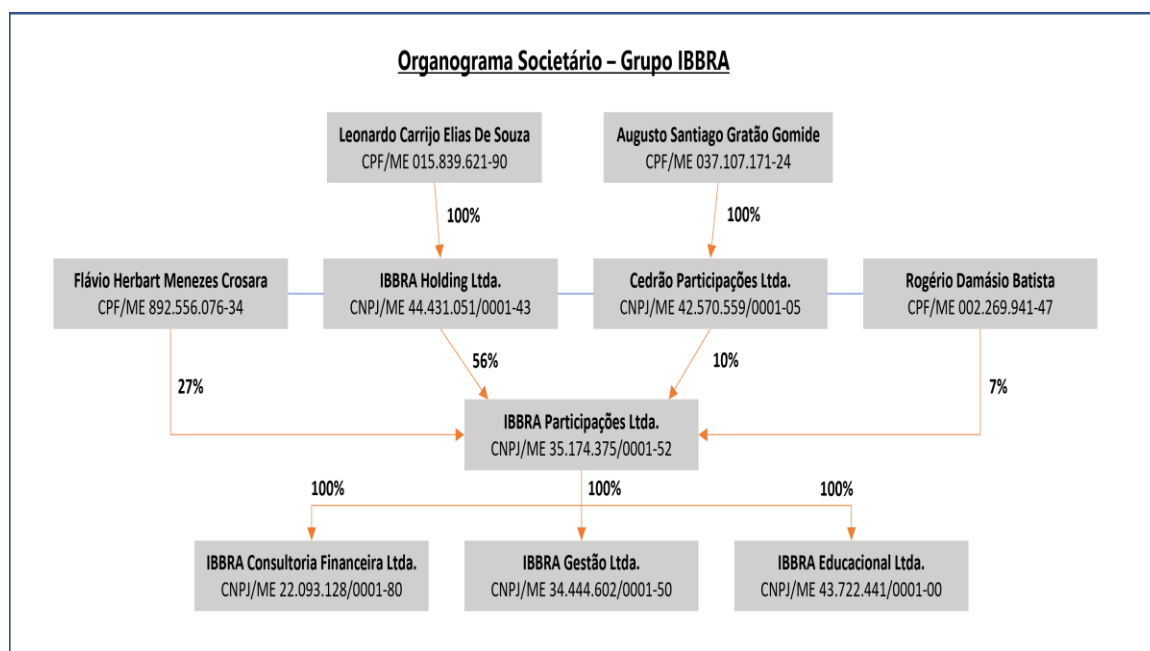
Organograma Societário – Grupo IBBRA

Leonardo Carrijo Elias De Souza
CPF/ME 015.839.621-90

Augusto Santiago Gratão Gomide
CPF/ME 037.107.171-24

100%

100%

Flávio Herbart Menezes Crosara
CPF/ME 892.556.076-34

IBBRA Holding Ltda.
CNPJ/ME 44.431.051/0001-43

Cedrão Participações Ltda.
CNPJ/ME 42.570.559/0001-05

Rogério Damásio Batista
CPF/ME 002.269.941-47

27%

56%

10%

7%

IBBRA Participações Ltda.
CNPJ/ME 35.174.375/0001-52

100%

100%

100%

IBBRA Consultoria Financeira Ltda.
CNPJ/ME 22.093.128/0001-80

IBBRA Gestão Ltda.
CNPJ/ME 34.444.602/0001-50

IBBRA Educacional Ltda.
CNPJ/ME 43.722.441/0001-00